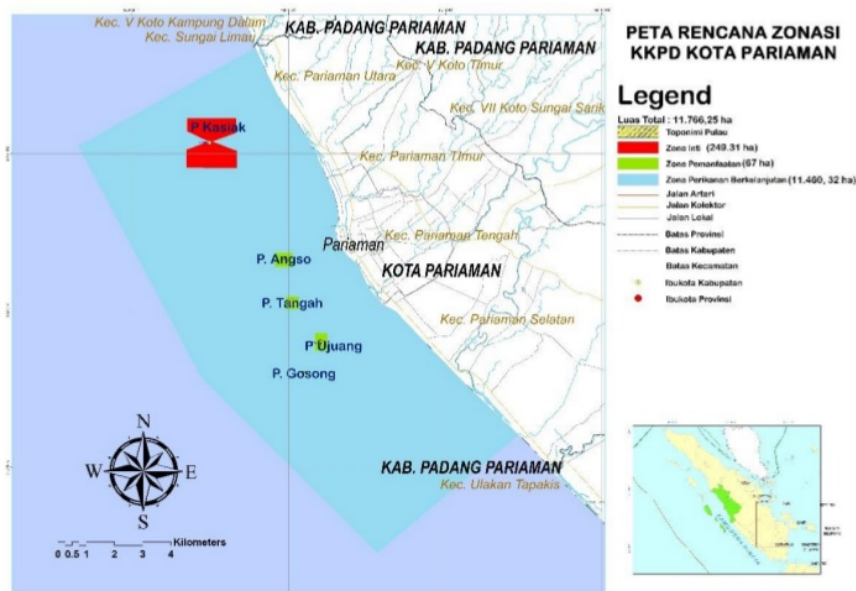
Kec. V Koto Kampung Dalam
Kec. Sungai Limau
KAB. PADANG PARIAMAN
KAB. PADANG PARIAMAN
Kec. V Koto Timur
Kec. Pariaman Utara
Kec. VII Koto Sungai Sarik
P. Kasiak
Kec. Pariaman Timur
Pariaman
Kec. Pariaman Tengah
P. Angso
KOTA PARIAMAN
P. Tangah
Kec. Pariaman Selatan
P. Ujuang
P. Gosong
N
W
E
S
KAB. PADANG PARIAMAN
Kec. Ulakan Tapakis
0 0.5 1 2 3 4 Kilometers

PETA RENCANA ZONASI
KKPD KOTA PARIAMAN

Legend
Luas Total : 11.766,25 ha
Toponimi Pulau
Zona Inti (249.31 ha)
Zona Pemanfaatan (67 ha)
Zona Perikanan Berkelanjutan (11.460, 32 ha)
Jalan Arteri
Jalan Kolektor
Jalan Lokal
Batas Provinsi
Batas Kabupaten
Batas Kecamatan
Ibukota Kabupaten
Ibukota Provinsi